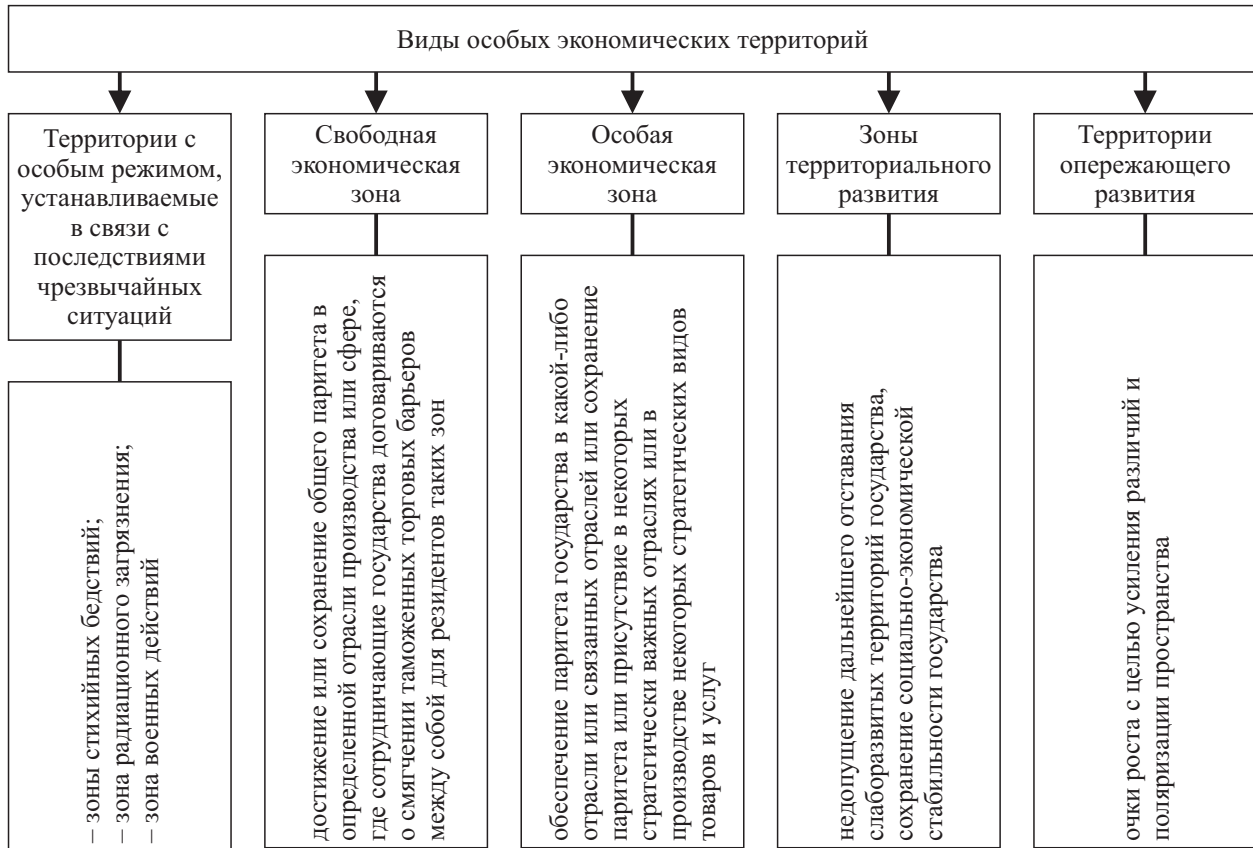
Виды особых экономических территорий

Территории с особым режимом, устанавливаемые в связи с последствиями чрезвычайных ситуаций

– зоны стихийных бедствий;
– зона радиационного загрязнения;
– зона военных действий

Свободная экономическая зона

достижение или сохранение общего паритета в определенной отрасли производства или сфере, где сотрудничающие государства договариваются о смягчении таможенных торговых барьеров между собой для резидентов таких зон

Особая экономическая зона

обеспечение паритета государства в какой-либо отрасли или связанных отраслей или сохранение паритета или присутствие в некоторых стратегически важных отраслях или в производстве некоторых стратегических видов товаров и услуг

Зоны территориального развития

недопущение дальнейшего отставания слаборазвитых территорий государства, сохранение социально-экономической стабильности государства

Территории опережающего развития

очки роста с целью усиления различий и поляризации пространства